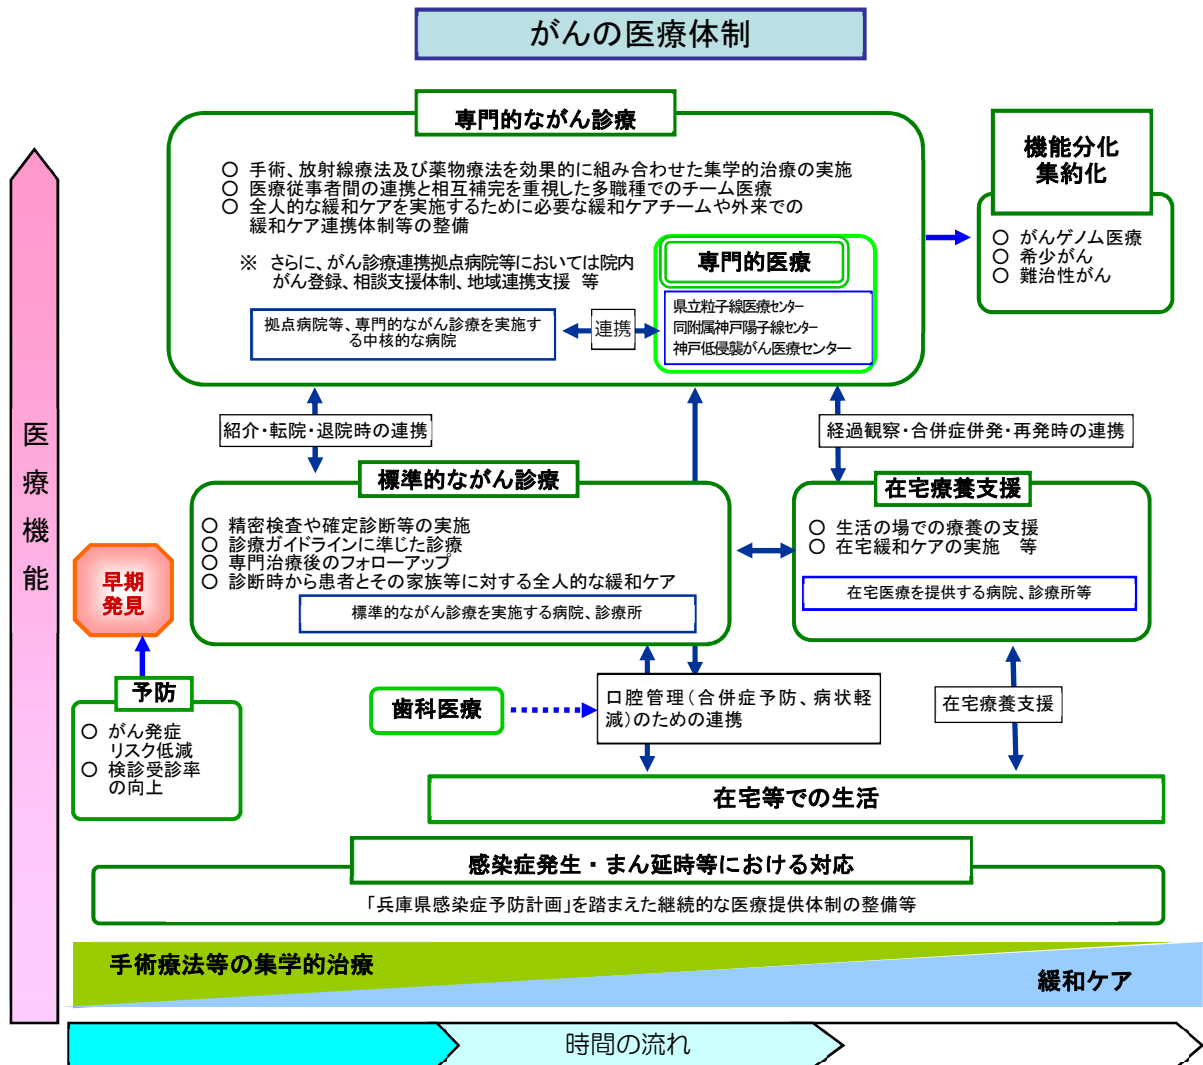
がんの医療体制

専門的ながん診療

○ 手術、放射線療法及び薬物療法を効果的に組み合わせた集学的治療の実施
○ 医療従事者間の連携と相互補完を重視した多職種でのチーム医療
○ 全人的な緩和ケアを実施するために必要な緩和ケアチームや外来での緩和ケア連携体制等の整備

※ さらに、がん診療連携拠点病院等においては院内がん登録、相談支援体制、地域連携支援 等

拠点病院等、専門的ながん診療を実施する中核的な病院

連携

専門的医療

県立粒子線医療センター
同附属神戸陽子線センター
神戸低侵襲がん医療センター

機能分化
集約化

○ がんゲノム医療
○ 希少がん
○ 難治性がん

医療機能

紹介・転院・退院時の連携

経過観察・合併症併発・再発時の連携

標準的ながん診療

○ 精密検査や確定診断等の実施
○ 診療ガイドラインに準じた診療
○ 専門治療後のフォローアップ
○ 診断時から患者とその家族等に対する全人的な緩和ケア

標準的ながん診療を実施する病院、診療所

在宅療養支援

○ 生活の場での療養の支援
○ 在宅緩和ケアの実施 等

在宅医療を提供する病院、診療所等

早期発見

予防

○ がん発症リスク低減
○ 検診受診率の向上

歯科医療

口腔管理（合併症予防、病状軽減）のための連携

在宅療養支援

在宅等での生活

感染症発生・まん延時等における対応

「兵庫県感染症予防計画」を踏まえた継続的な医療提供体制の整備等

手術療法等の集学的治療

緩和ケア

時間の流れ